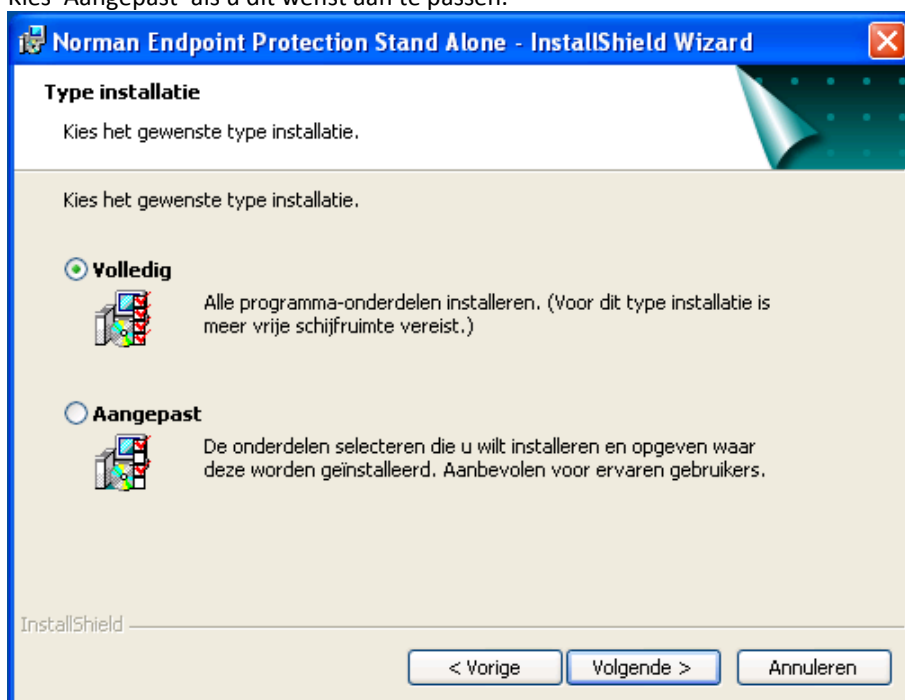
Kies 'Aangepast' als u dit wenst aan te passen.

Norman Endpoint Protection Stand Alone - InstallShield Wizard

Type installatie

Kies het gewenste type installatie.

Kies het gewenste type installatie.

Volledig

Alle programma-onderdelen installeren. (Voor dit type installatie is meer vrije schijfruimte vereist.)

Aangepast

De onderdelen selecteren die u wilt installeren en opgeven waar deze worden geïnstalleerd. Aanbevolen voor ervaren gebruikers.

InstallShield

< Vorige

Volgende >

Annuleren